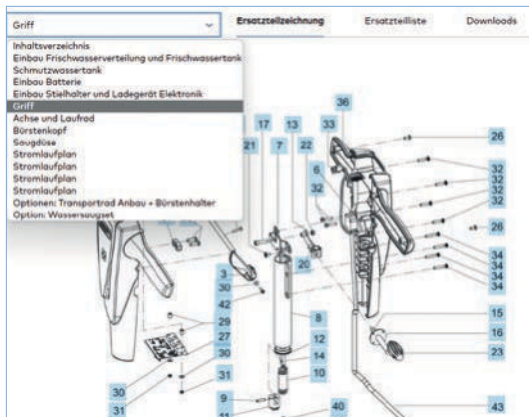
Griff

Ersatzteilzeichnung
Ersatzteilliste
Downloads

Inhaltsverzeichnis
Einbau Frischwasserverteilung und Frischwassertank
Schmutzwassertank
Einbau Batterie
Einbau Stielhalter und Ladegerät Elektronik
Griff
Achse und Laufrad
Bürstenkopf
Saugdüse
Stromlaufplan
Stromlaufplan
Stromlaufplan
Stromlaufplan
Optionen: Transportrad Anbau + Bürstenhalter
Option: Wassersaugset

36
17
13
33
21
7
22
26
6
32
32
32
32
32
26
20
34
34
34
34
3
30
42
8
15
16
23
29
27
30
12
14
10
30
31
9
40
31
43
11